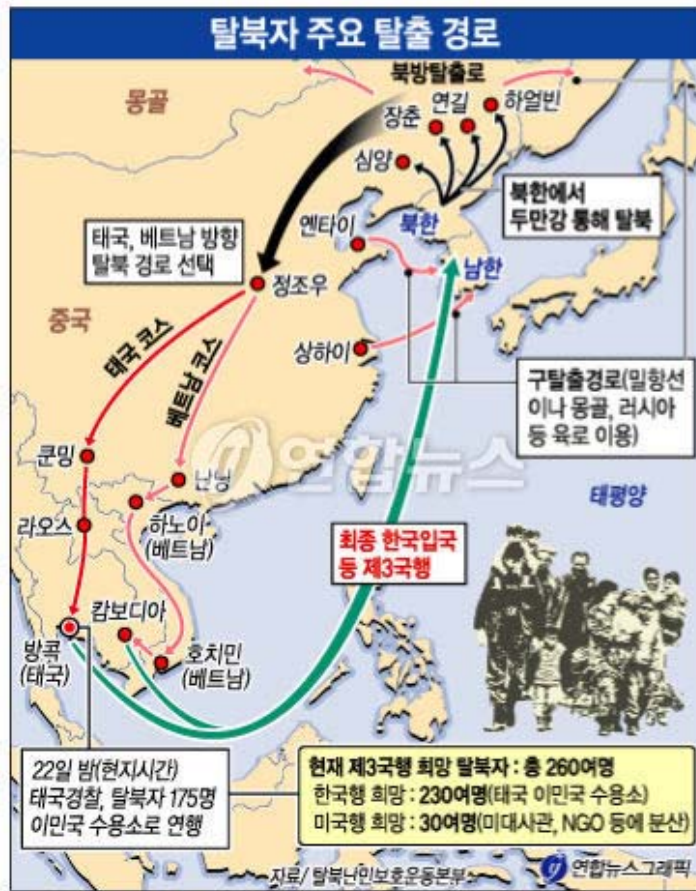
탈북자 주요 탈출 경로

몽골

북방탈출로

장춘

연길

하얼빈

심양

북한에서 두만강 통해 탈북

태국, 베트남 방향 탈북 경로 선택

엔타이

북한

남한

정조우

중국

태국 코스

베트남 코스

상하이

구탈출경로(밀항선이나 몽골, 러시아 등 육로 이용)

쿤밍

난닝

연합뉴스

태평양

라오스

하노이 (베트남)

최종 한국입국 등 제3국행

캄보디아

방콕 (태국)

호치민 (베트남)

22일 밤(현지시간) 태국경찰, 탈북자 175명 이민국 수용소로 연행

현재 제3국행 희망 탈북자 : 총 260여명
한국행 희망 : 230여명(태국 이민국 수용소)
미국행 희망 : 30여명(미대사관, NGO 등에 분산)

자료/ 탈북난민보호운동본부

연합뉴스그래픽